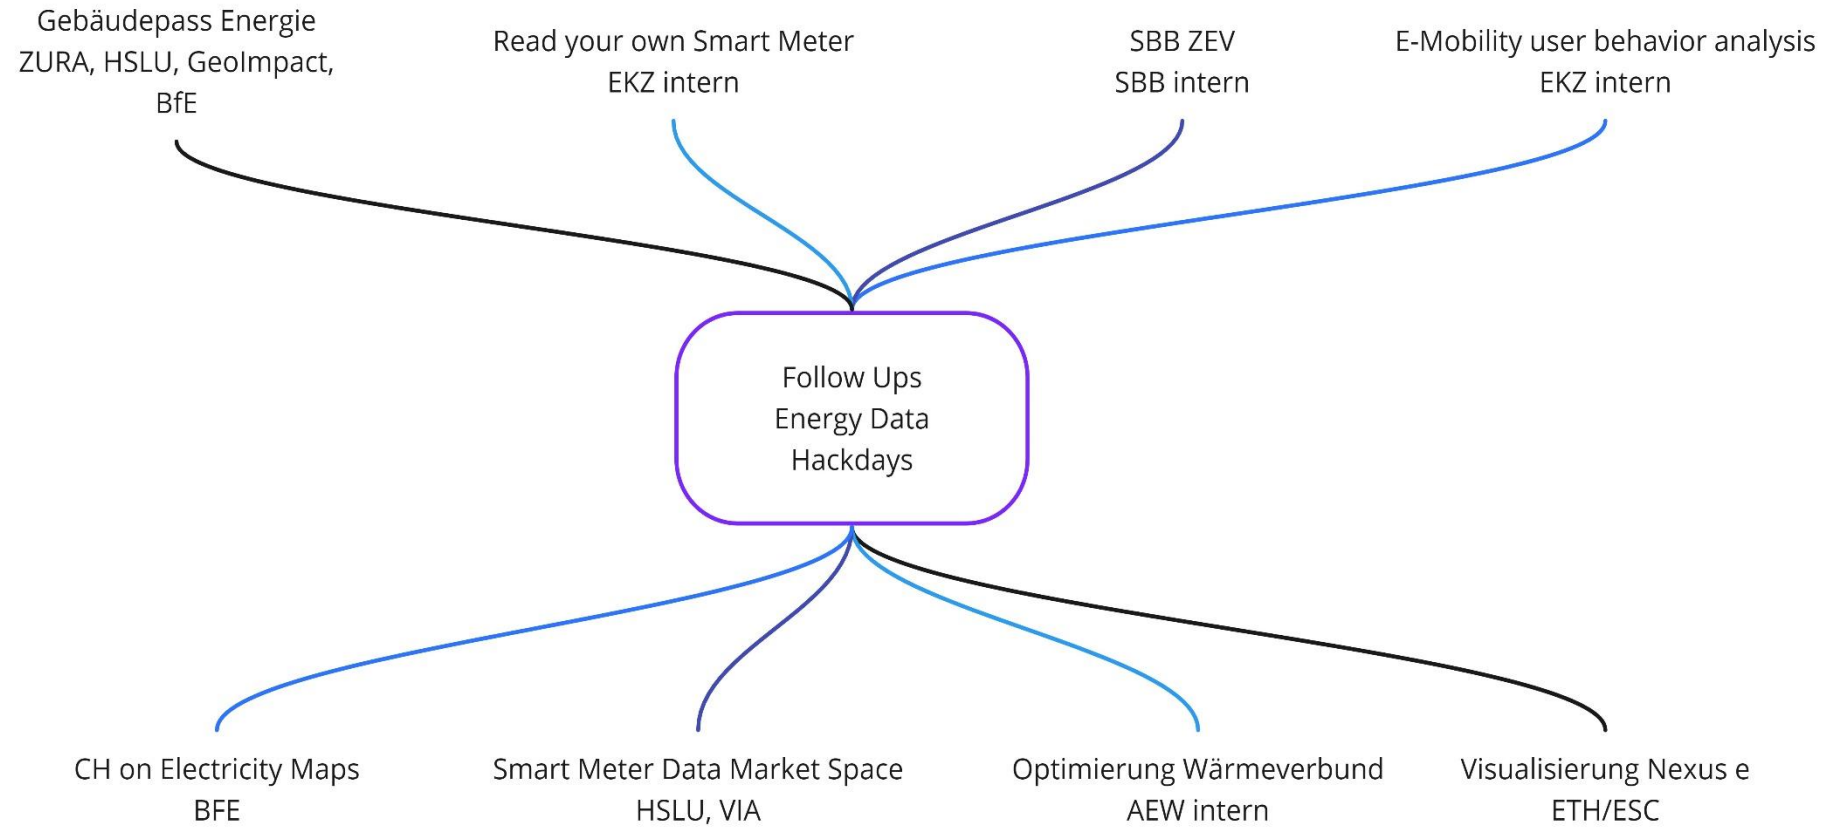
Gebäudepass Energie
ZURA, HSLU, GeoImpact, BfE

Read your own Smart Meter
EKZ intern

SBB ZEV
SBB intern

E-Mobility user behavior analysis
EKZ intern

Follow Ups
Energy Data
Hackdays

CH on Electricity Maps
BFE

Smart Meter Data Market Space
HSLU, VIA

Optimierung Wärmeverbund
AEW intern

Visualisierung Nexus e
ETH/ESC